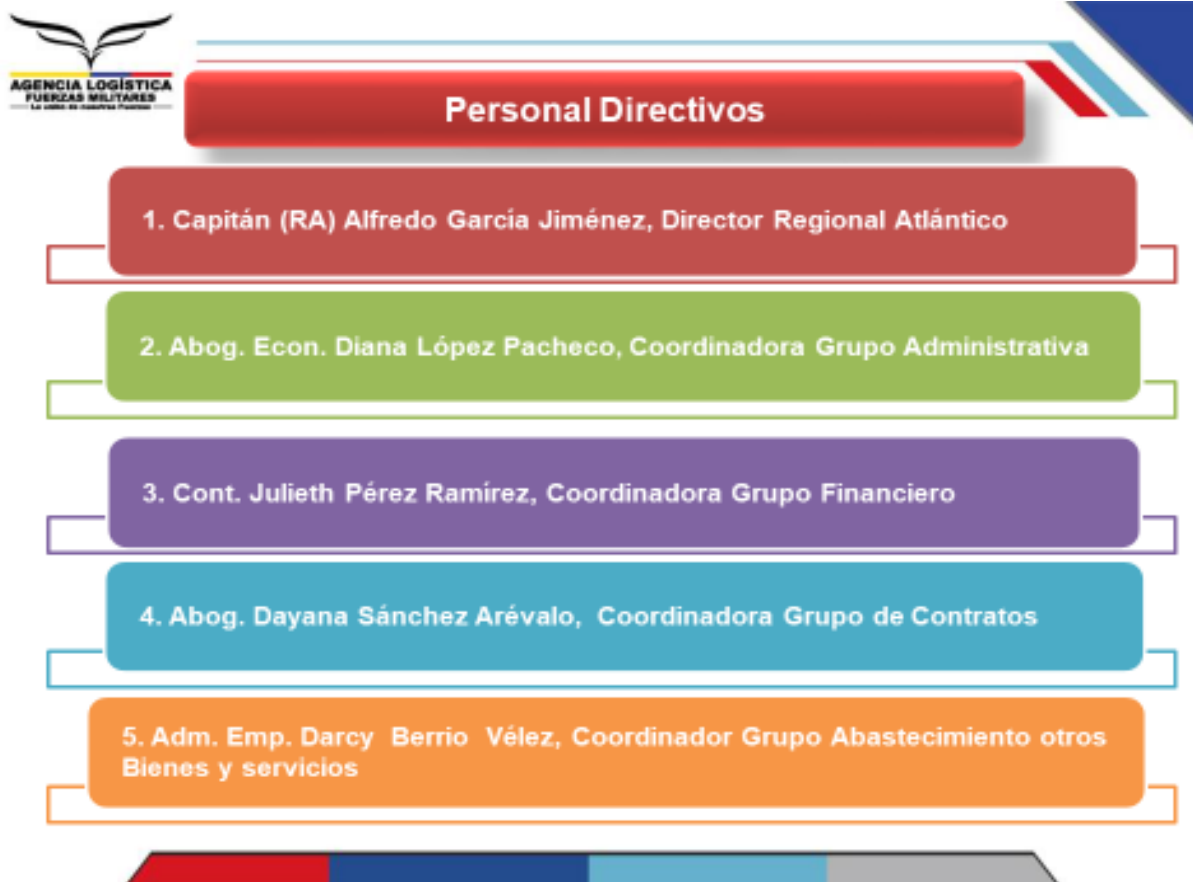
AGENCIA LOGÍSTICA
FUERZAS MILITARES
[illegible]

Personal Directivos

1. Capitán (RA) Alfredo Garcia Jiménez, Director Regional Atlántico

2. Abog. Econ. Diana López Pacheco, Coordinadora Grupo Administrativa

3. Cont. Julieth Pérez Ramírez, Coordinadora Grupo Financiero

4. Abog. Dayana Sánchez Arévalo, Coordinadora Grupo de Contratos

5. Adm. Emp. Darcy Berrio Vélez, Coordinador Grupo Abastecimiento otros Bienes y servicios